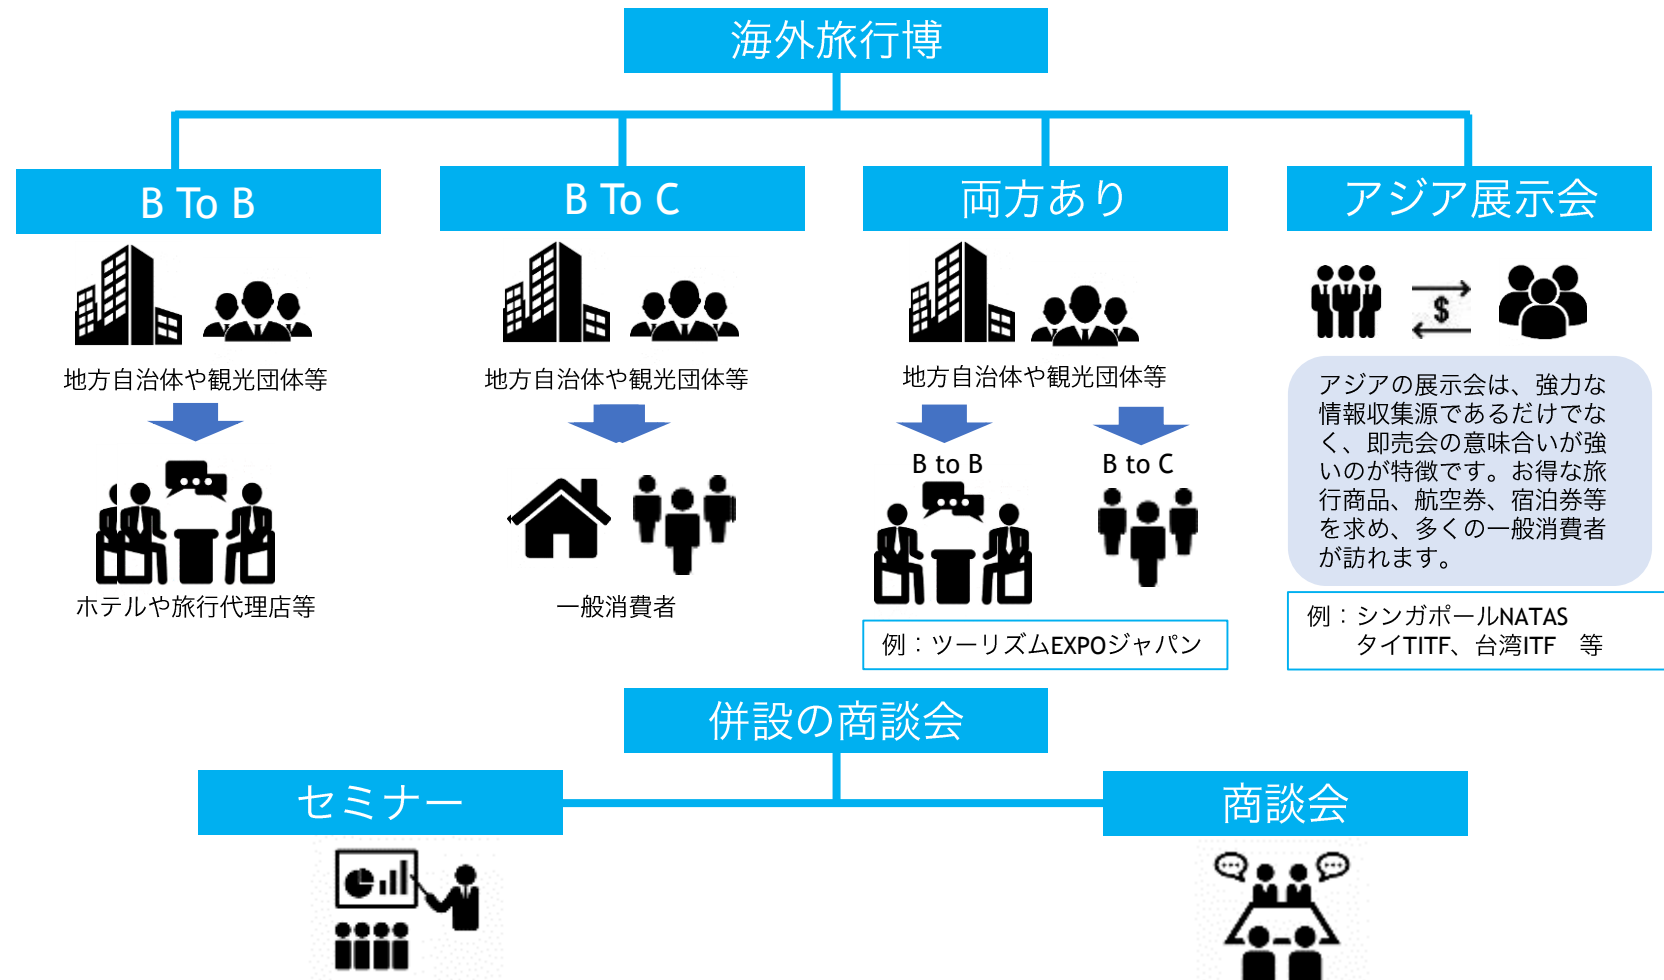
海外旅行博

B To B

地方自治体や観光団体等

ホテルや旅行代理店等

B To C

地方自治体や観光団体等

一般消費者

両方あり

地方自治体や観光団体等

B to B

B to C

例：ツーリズムEXPOジャパン

アジア展示会

$

アジアの展示会は、強力な情報収集源であるだけでなく、即売会の意味合いが強いのが特徴です。お得な旅行商品、航空券、宿泊券等を求め、多くの一般消費者が訪れます。

例：シンガポールNATAS
タイTITF、台湾ITF　等

併設の商談会

セミナー

商談会